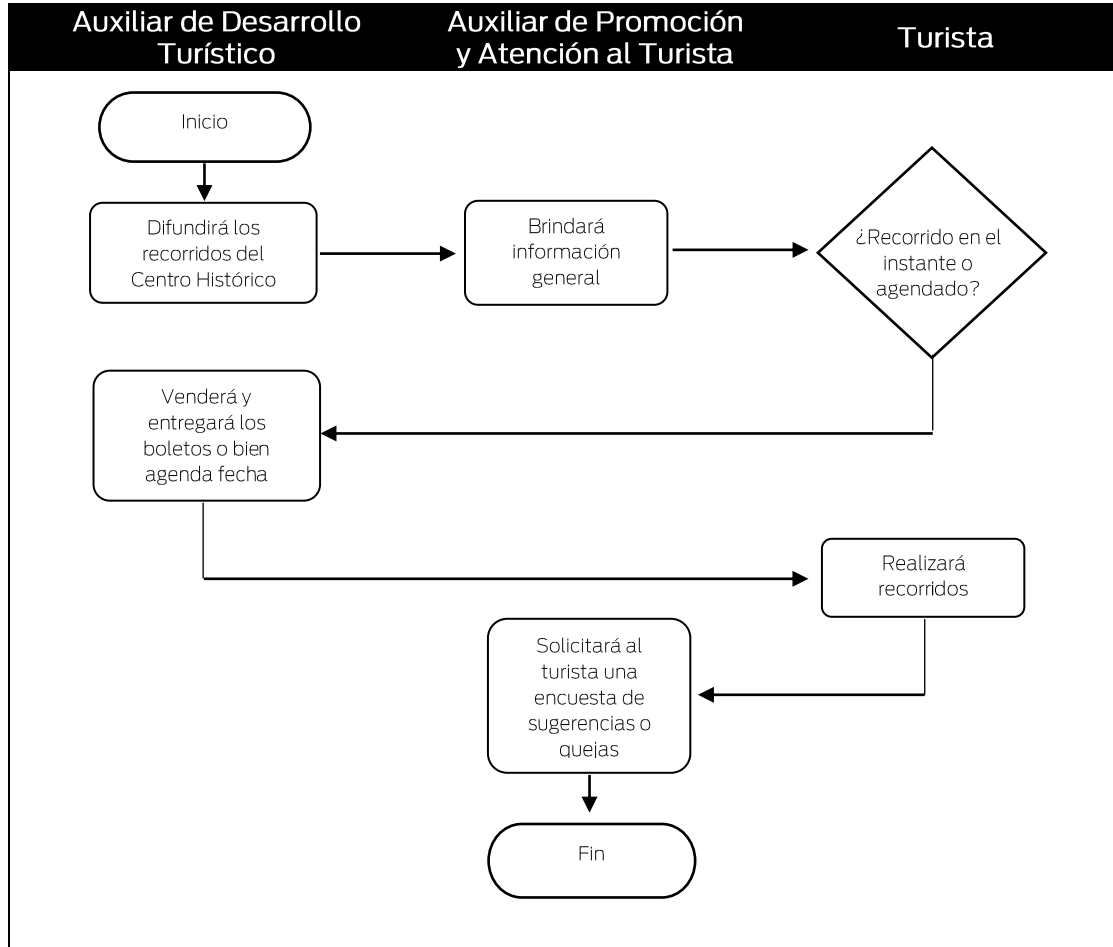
Auxiliar de Desarrollo Turístico

Auxiliar de Promoción y Atención al Turista

Turista

Inicio

Difundirá los recorridos del Centro Histórico

Brindará información general

¿Recorrido en el instante o agendado?

Venderá y entregará los boletos o bien agenda fecha

Realizará recorridos

Solicitará al turista una encuesta de sugerencias o quejas

Fin